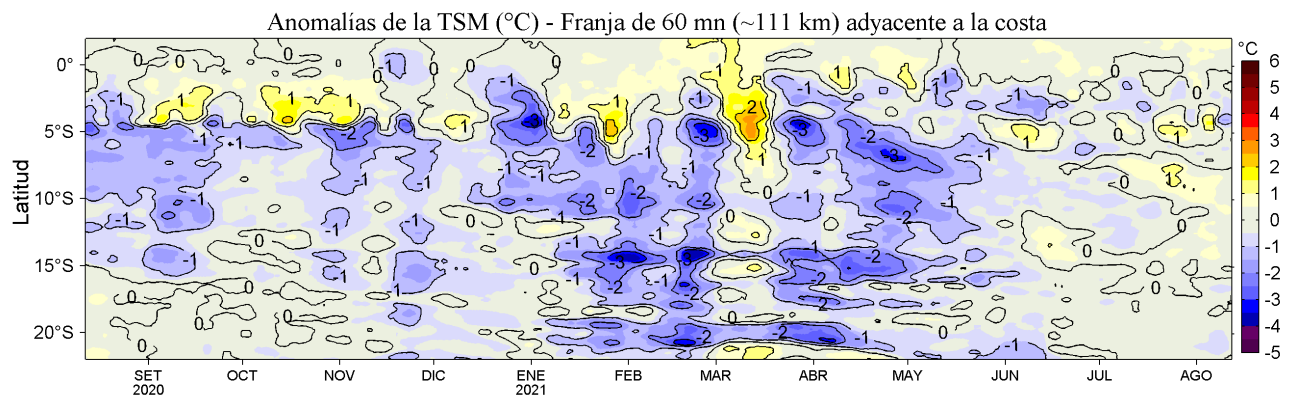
Anomalías de la TSM (°C) - Franja de 60 mn (~111 km) adyacente a la costa

Latitud

0°
5°S
10°S
15°S
20°S

SET 2020
OCT
NOV
DIC
ENE 2021
FEB
MAR
ABR
MAY
JUN
JUL
AGO

°C
6
5
4
3
2
1
0
-1
-2
-3
-4
-5

0
-1
1
-2
-3
2